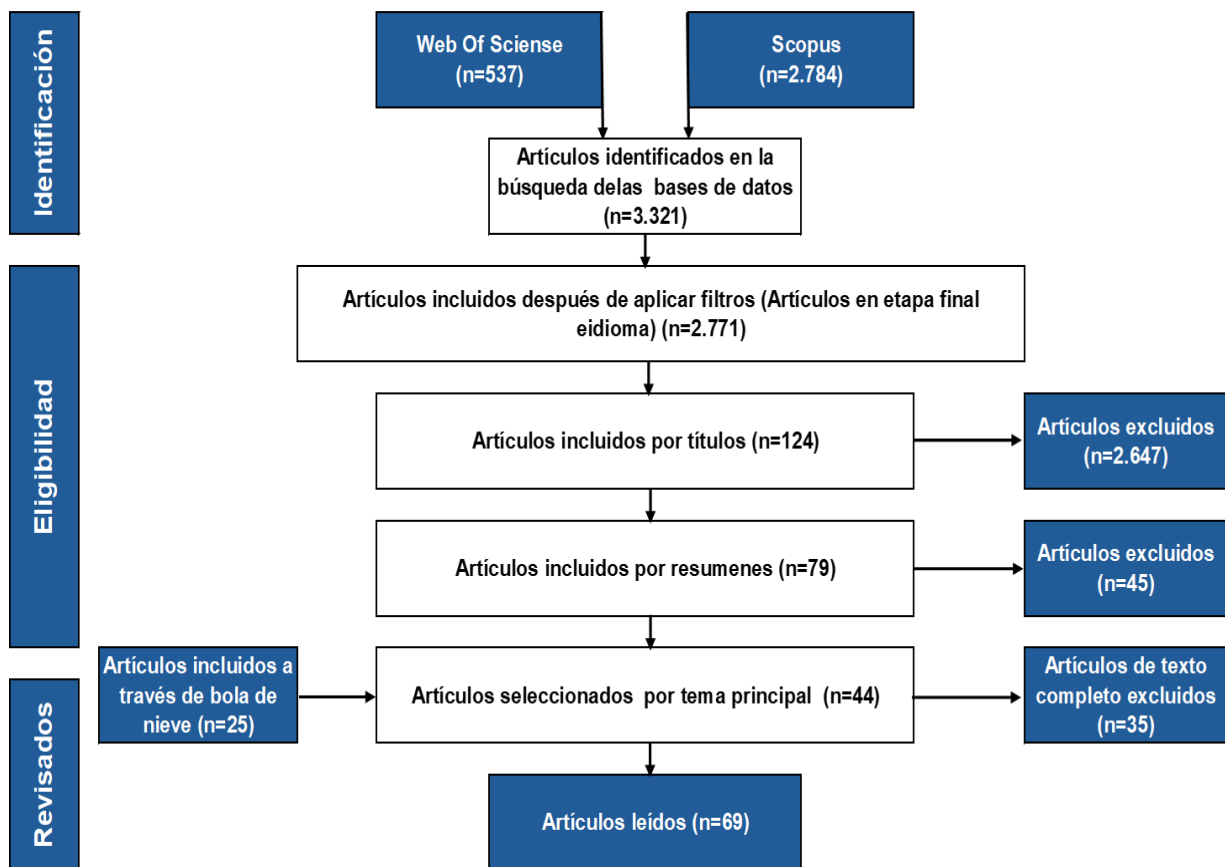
Identificación

Web Of Sciense
(n=537)

Scopus
(n=2.784)

Artículos identificados en la búsqueda delas bases de datos
(n=3.321)

Eligibilidad

Artículos incluidos después de aplicar filtros (Artículos en etapa final eidioma) (n=2.771)

Artículos incluidos por títulos (n=124)

Artículos excluidos
(n=2.647)

Artículos incluidos por resumenes (n=79)

Artículos excluidos
(n=45)

Revisados

Artículos incluidos a través de bola de nieve (n=25)

Artículos seleccionados por tema principal (n=44)

Artículos de texto completo excluidos
(n=35)

Artículos leídos (n=69)